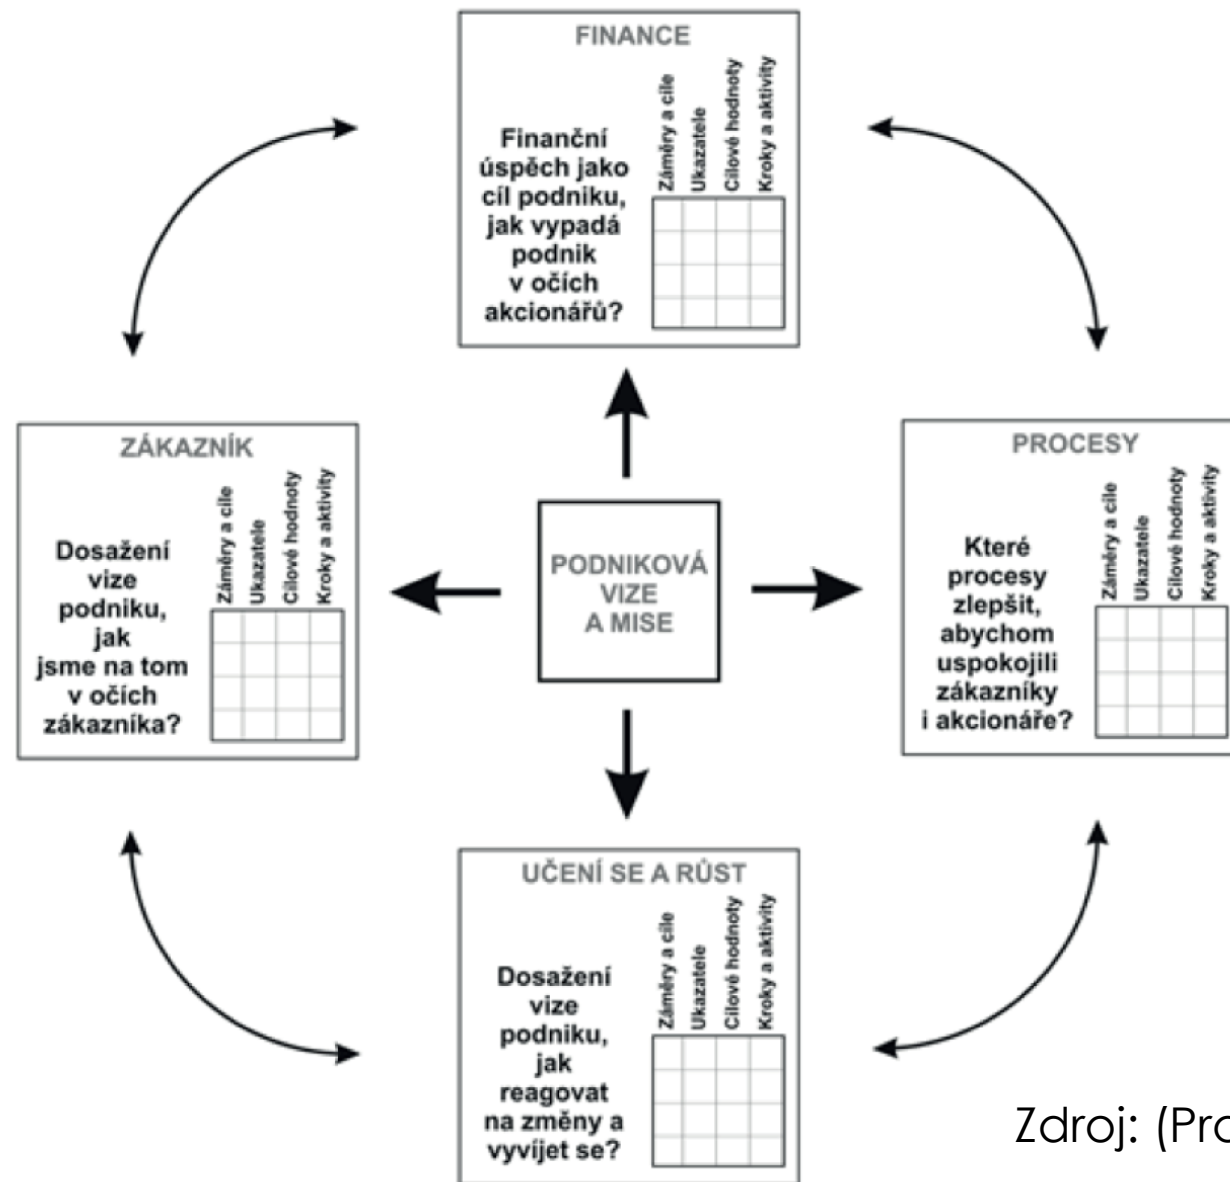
FINANCE

Finanční úspěch jako cíl podniku, jak vypadá podnik v očích akcionářů?

| Záměry a cíle | Ukazatele | Cílové hodnoty | Kroky a aktivity |
|---|---|---|---|
| | | | |
| | | | |
| | | | |

ZÁKAZNÍK

Dosažení vize podniku, jak jsme na tom v očích zákazníka?

| Záměry a cíle | Ukazatele | Cílové hodnoty | Kroky a aktivity |
|---|---|---|---|
| | | | |
| | | | |
| | | | |

PODNIKOVÁ VIZE A MISE

PROCESY

Které procesy zlepšit, abychom uspokojili zákazníky i akcionáře?

| Záměry a cíle | Ukazatele | Cílové hodnoty | Kroky a aktivity |
|---|---|---|---|
| | | | |
| | | | |
| | | | |

UČENÍ SE A RŮST

Dosažení vize podniku, jak reagovat na změny a vyvíjet se?

| Záměry a cíle | Ukazatele | Cílové hodnoty | Kroky a aktivity |
|---|---|---|---|
| | | | |
| | | | |
| | | | |

Zdroj: (Pro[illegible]